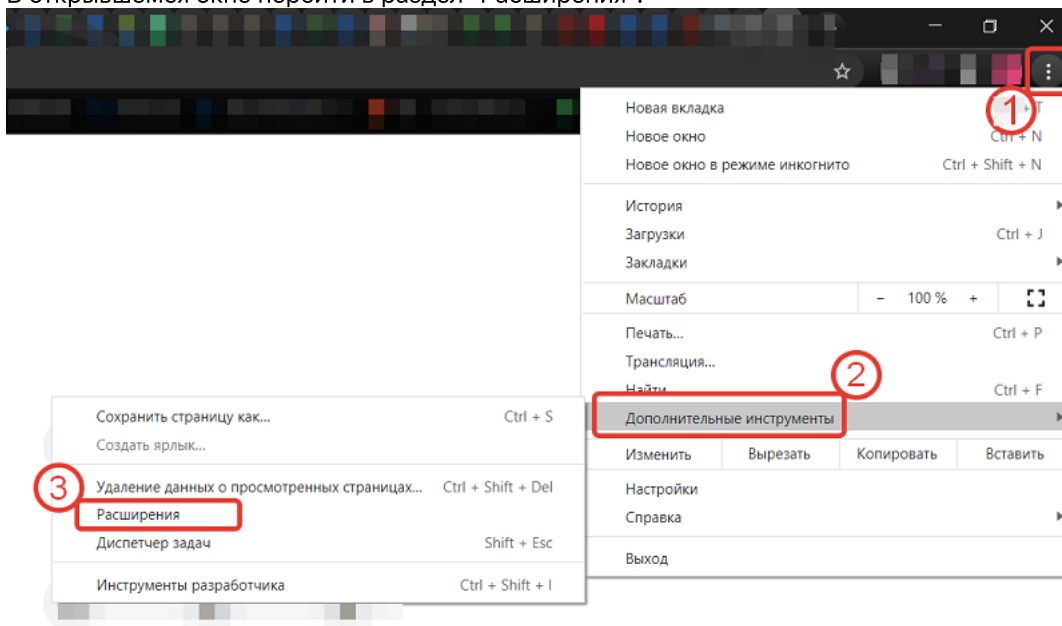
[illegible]

Новая вкладка
Новое окно Ctrl + N
Новое окно в режиме инкогнито Ctrl + Shift + N

История
Загрузки Ctrl + J
Закладки

Масштаб − 100 % +

Печать... Ctrl + P
Трансляция...
Найти... Ctrl + F
Дополнительные инструменты

| Изменить | Вырезать | Копировать | Вставить |
|---|---|---|---|

Настройки
Справка

Выход

Сохранить страницу как... Ctrl + S
Создать ярлык...

Удаление данных о просмотренных страницах... Ctrl + Shift + Del
Расширения
Диспетчер задач Shift + Esc

Инструменты разработчика Ctrl + Shift + I

1
2
3